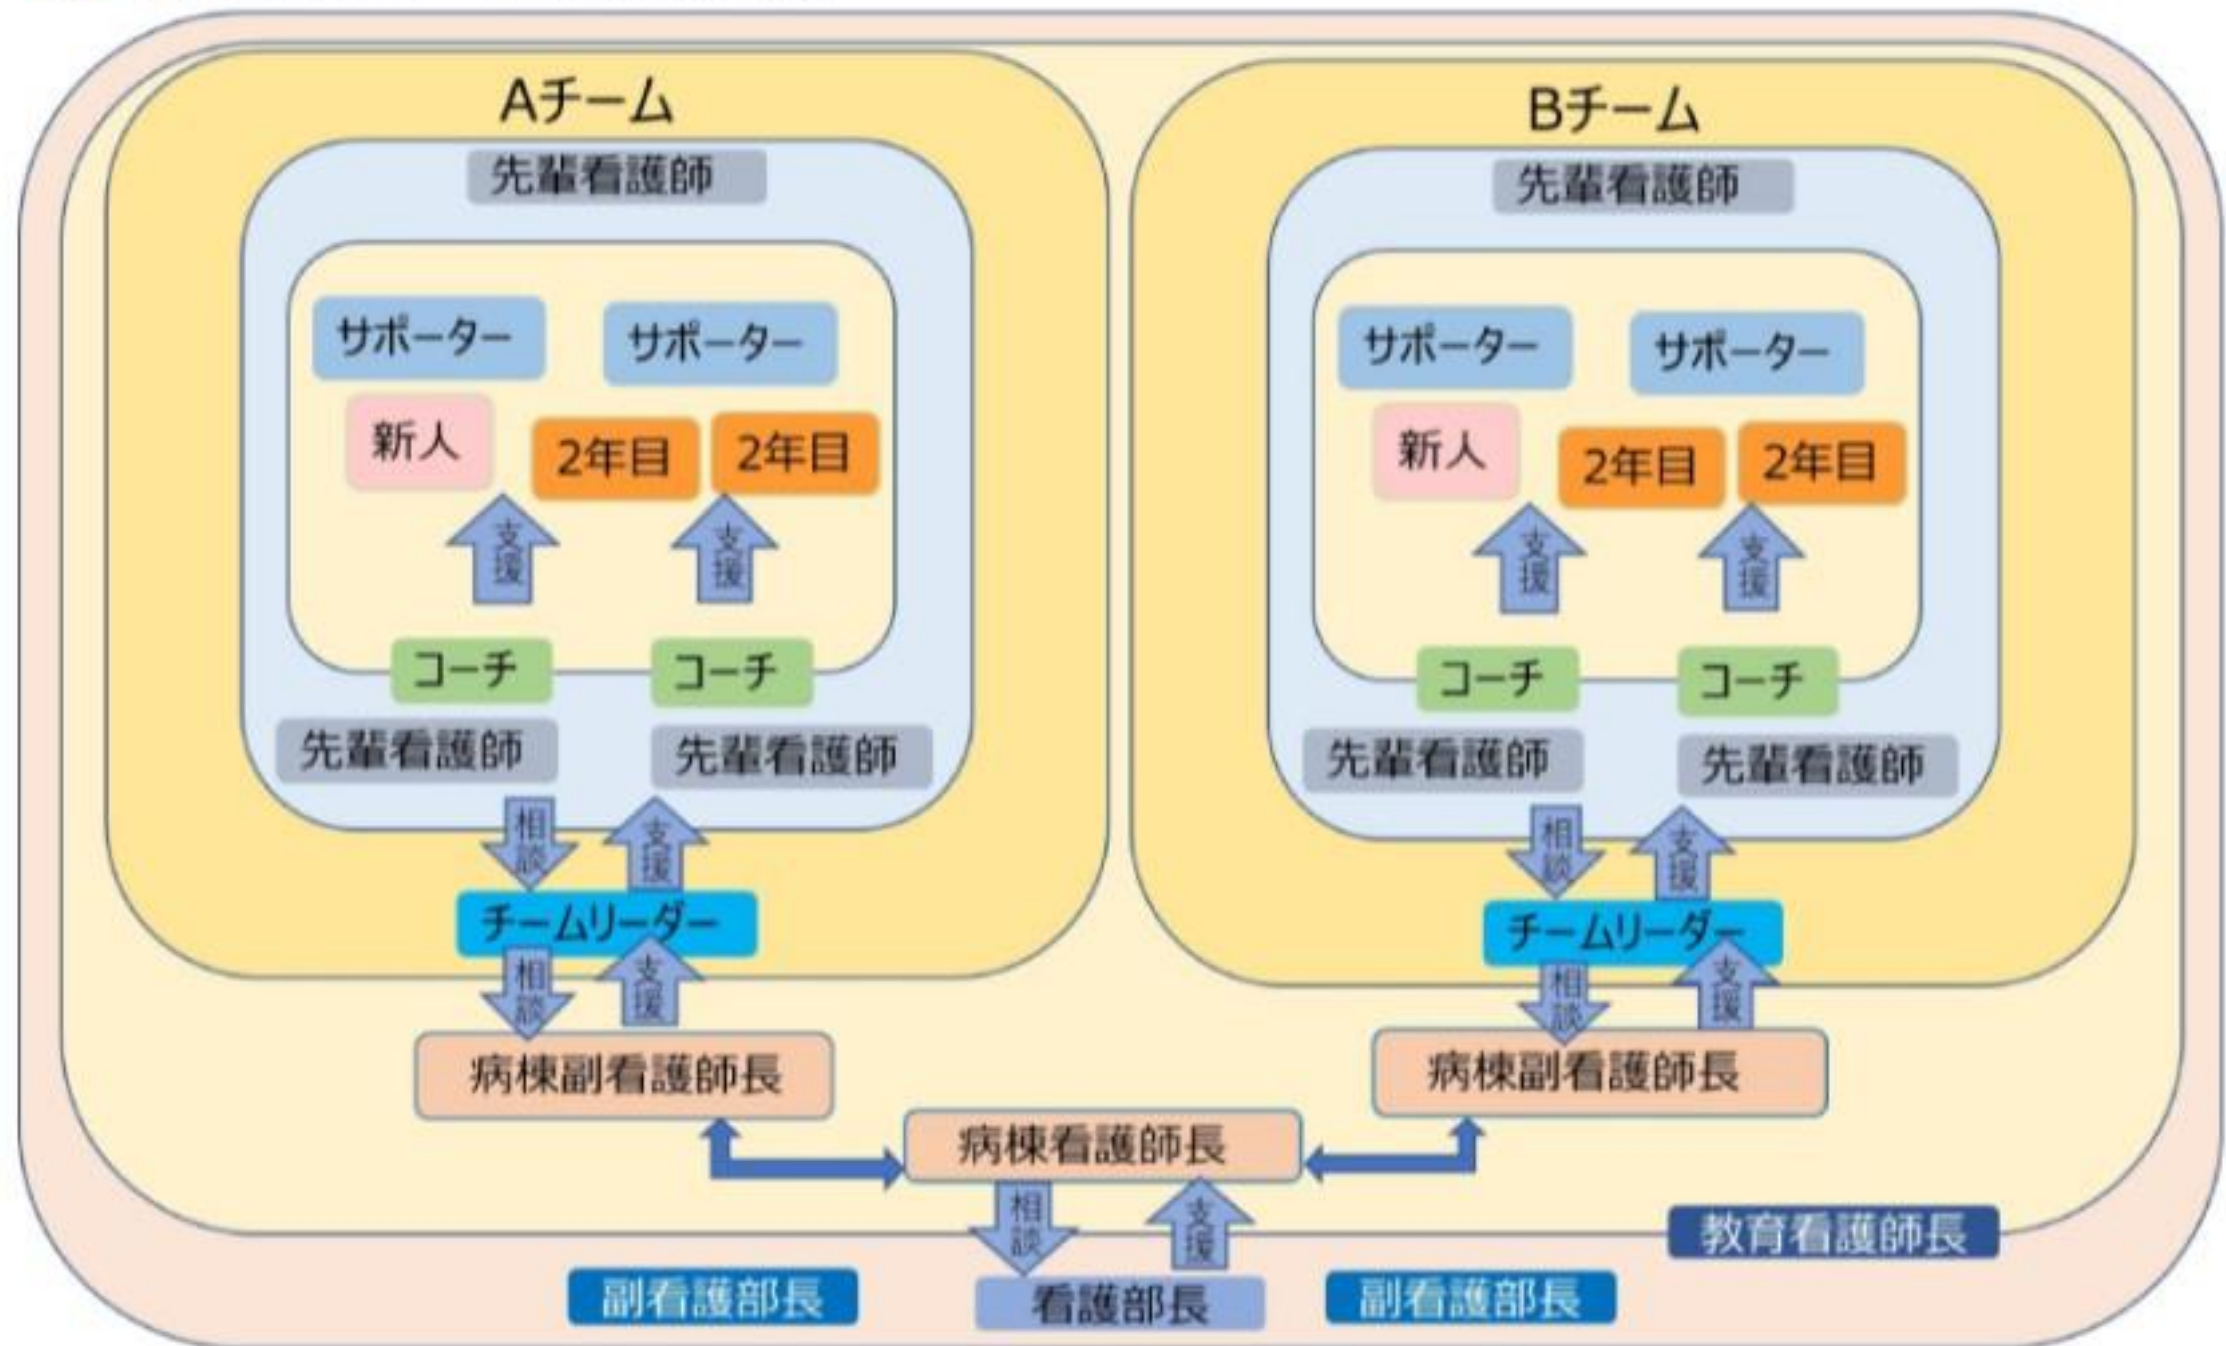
Aチーム

先輩看護師

サポーター
サポーター
新人
2年目
2年目
支援
支援
コーチ
コーチ
先輩看護師
先輩看護師
相談
支援
チームリーダー
相談
支援
病棟副看護師長

Bチーム

先輩看護師

サポーター
サポーター
新人
2年目
2年目
支援
支援
コーチ
コーチ
先輩看護師
先輩看護師
相談
支援
チームリーダー
相談
支援
病棟副看護師長

病棟看護師長
相談
支援
教育看護師長
副看護部長
看護部長
副看護部長